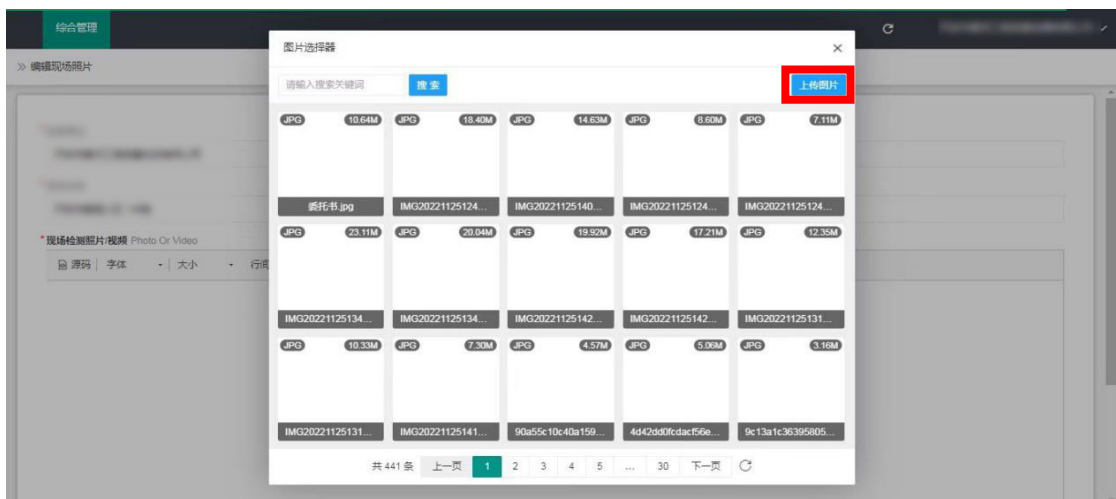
综合管理

» 编辑现场照片

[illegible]

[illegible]

*现场检测照片/视频 Photo Or Video

源码 | 字体 | 大小 | 行间

图片选择器

×

请输入搜索关键词

搜索

上传图片

JPG 10.64M
委托书.jpg

JPG 18.40M
IMG20221125124...

JPG 14.63M
IMG20221125140...

JPG 8.60M
IMG20221125124...

JPG 7.11M
IMG20221125124...

JPG 23.11M
IMG20221125134...

JPG 20.04M
IMG20221125134...

JPG 19.92M
IMG20221125142...

JPG 17.21M
IMG20221125142...

JPG 12.35M
IMG20221125131...

JPG 10.33M
IMG20221125131...

JPG 7.30M
IMG20221125141...

JPG 4.57M
90a55c10c40a159...

JPG 5.06M
4d42dd0fcdacf56e...

JPG 3.16M
9c13a1c36395805...

共 441 条 上一页 1 2 3 4 5 ... 30 下一页